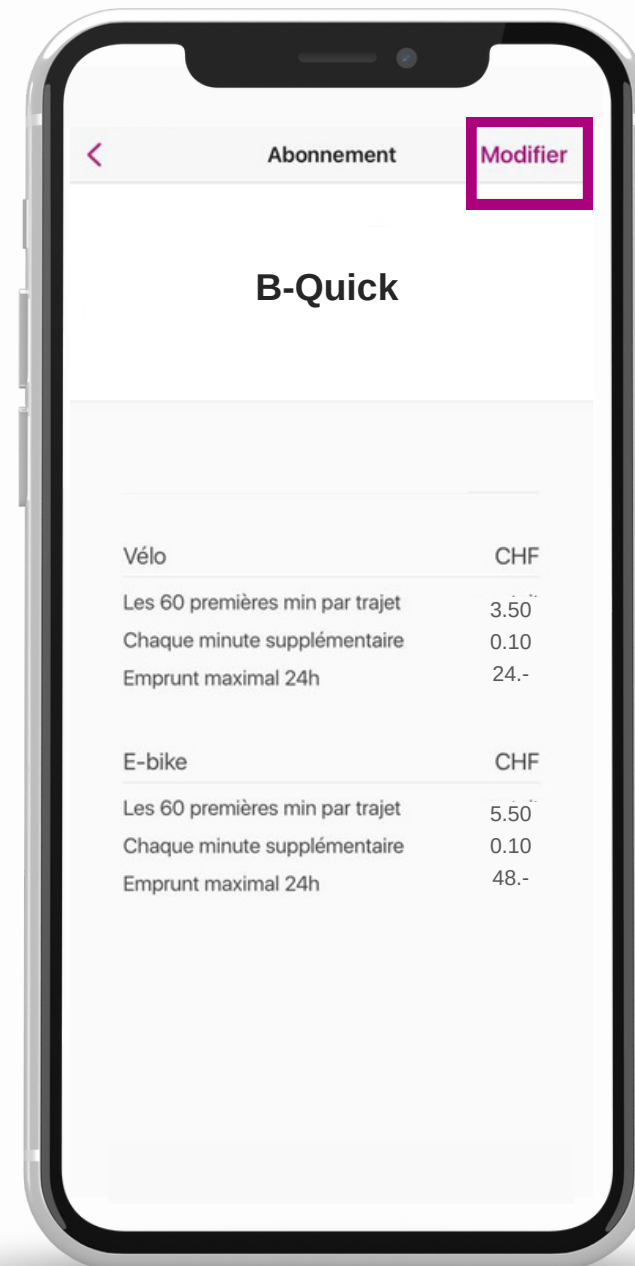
<

Abonnement

Modifier

B-Quick

| Vélo | CHF |
|---|---|
| Les 60 premières min par trajet | 3.50 |
| Chaque minute supplémentaire | 0.10 |
| Emprunt maximal 24h | 24.- |

| E-bike | CHF |
|---|---|
| Les 60 premières min par trajet | 5.50 |
| Chaque minute supplémentaire | 0.10 |
| Emprunt maximal 24h | 48.- |